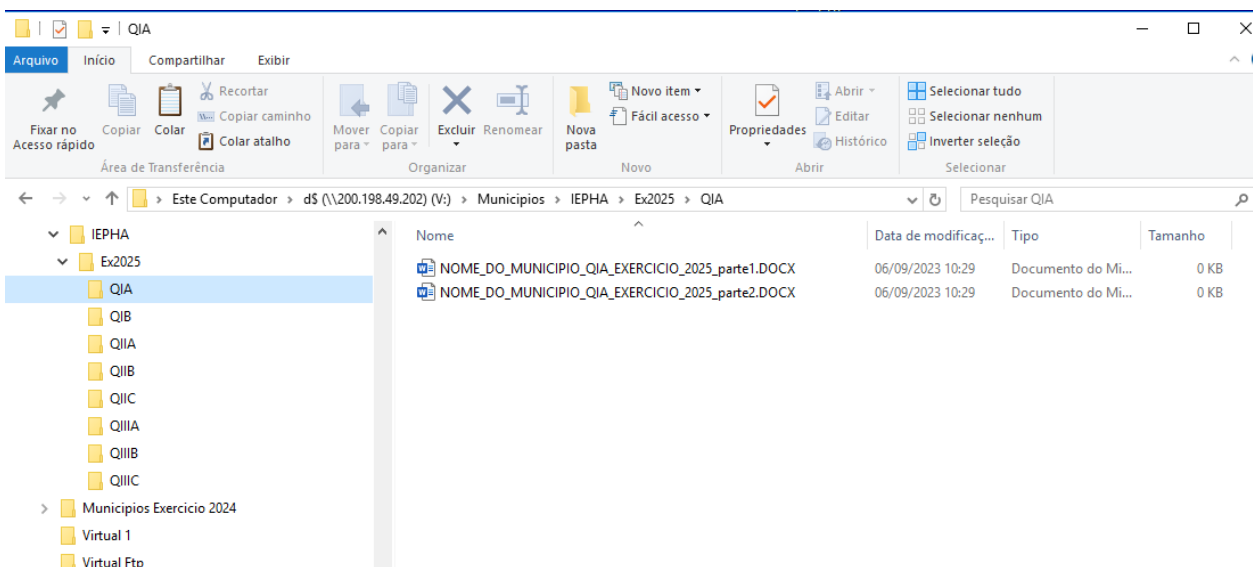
QIA

Arquivo Início Compartilhar Exibir

Fixar no Acesso rápido Copiar Colar Recortar Copiar caminho Colar atalho
Área de Transferência

Mover para Copiar para Excluir Renomear
Organizar

Nova pasta Novo item Fácil acesso
Novo

Propriedades Abrir Editar Histórico
Abrir

Selecionar tudo Selecionar nenhum Inverter seleção
Selecionar

Este Computador › d$ (\\200.198.49.202) (V:) › Municipios › IEPHA › Ex2025 › QIA

Pesquisar QIA

IEPHA
Ex2025
QIA
QIB
QIIA
QIIB
QIIC
QIIIA
QIIIB
QIIIC
Municipios Exercicio 2024
Virtual 1
Virtual Ftp

| Nome | Data de modificaç... | Tipo | Tamanho |
|---|---|---|---|
| NOME_DO_MUNICIPIO_QIA_EXERCICIO_2025_parte1.DOCX | 06/09/2023 10:29 | Documento do Mi... | 0 KB |
| NOME_DO_MUNICIPIO_QIA_EXERCICIO_2025_parte2.DOCX | 06/09/2023 10:29 | Documento do Mi... | 0 KB |